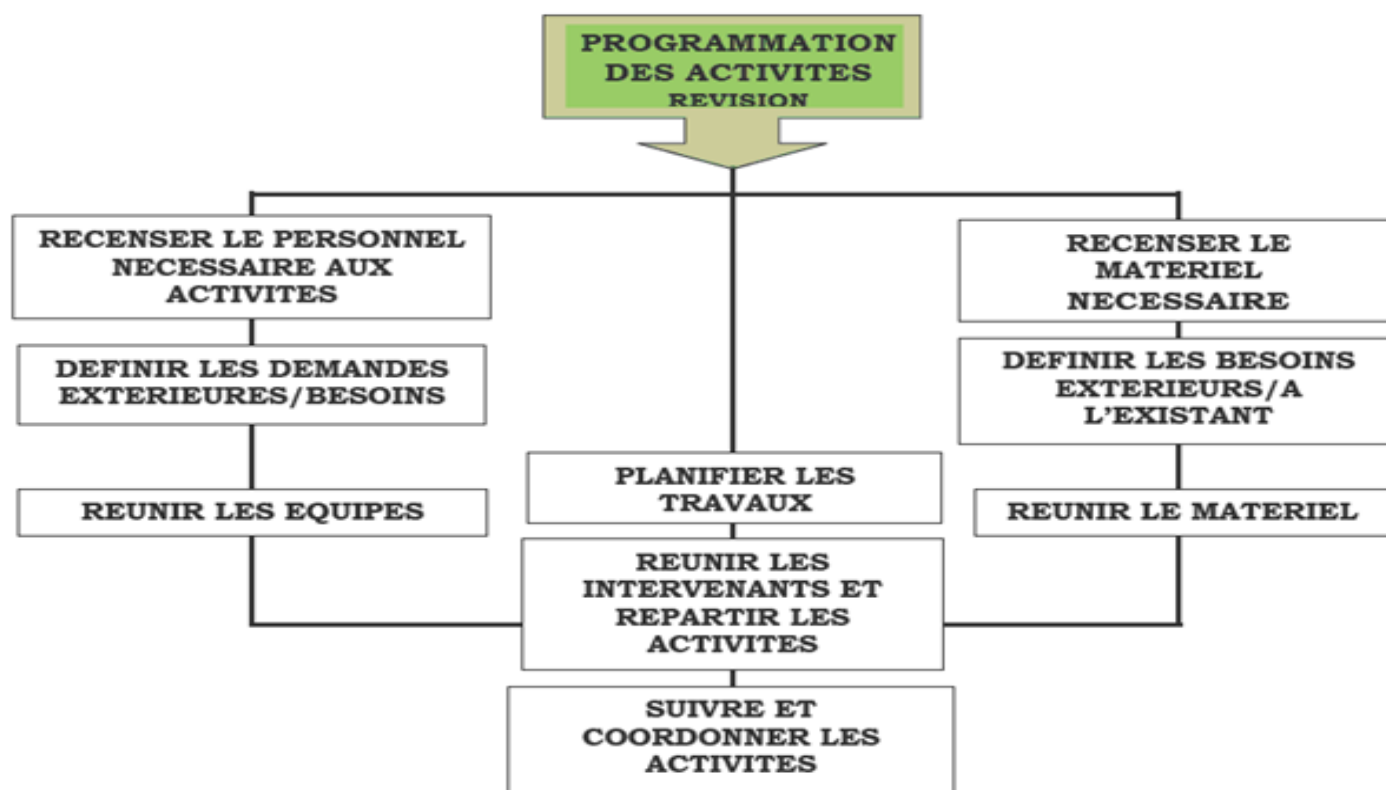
PROGRAMMATION DES ACTIVITES REVISION

RECENSER LE PERSONNEL NECESSAIRE AUX ACTIVITES

DEFINIR LES DEMANDES EXTERIEURES/BESOINS

REUNIR LES EQUIPES

RECENSER LE MATERIEL NECESSAIRE

DEFINIR LES BESOINS EXTERIEURS/A L'EXISTANT

REUNIR LE MATERIEL

PLANIFIER LES TRAVAUX

REUNIR LES INTERVENANTS ET REPARTIR LES ACTIVITES

SUIVRE ET COORDONNER LES ACTIVITES